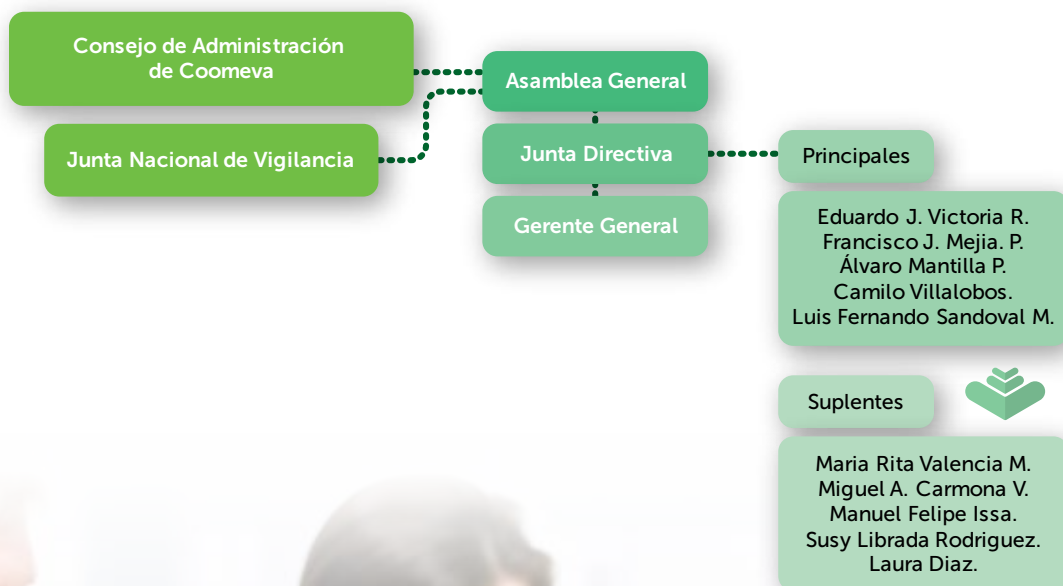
Consejo de Administración de Coomeva

Junta Nacional de Vigilancia

Asamblea General

Junta Directiva

Gerente General

Principales

Eduardo J. Victoria R.
Francisco J. Mejia. P.
Álvaro Mantilla P.
Camilo Villalobos.
Luis Fernando Sandoval M.

Suplentes

Maria Rita Valencia M.
Miguel A. Carmona V.
Manuel Felipe Issa.
Susy Librada Rodriguez.
Laura Diaz.